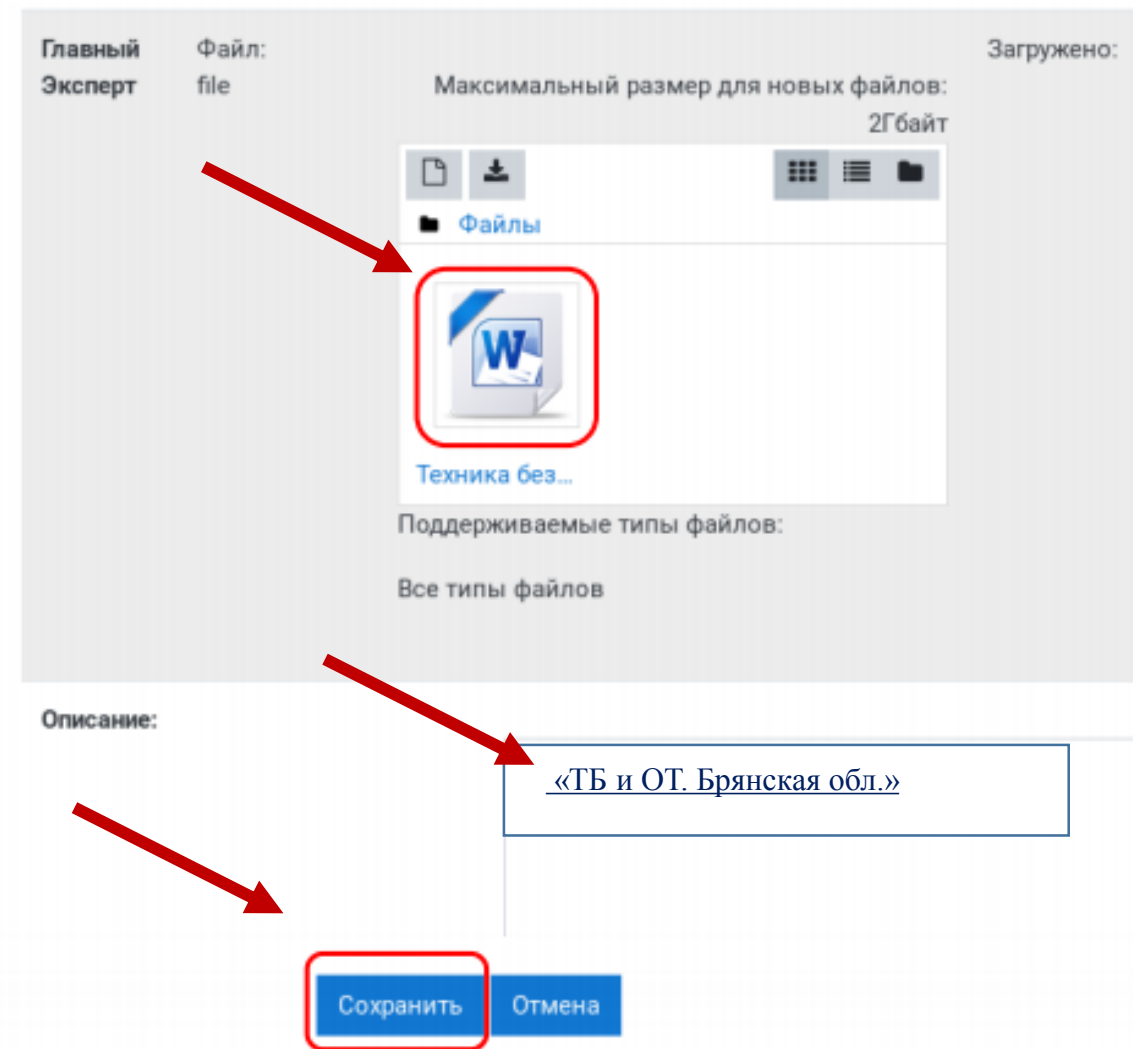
Главный Эксперт

Файл: file

Загружено:

Максимальный размер для новых файлов: 2Гбайт

Файлы

Техника без...

Поддерживаемые типы файлов:

Все типы файлов

Описание:

«ТБ и ОТ. Брянская обл.»

Сохранить

Отмена